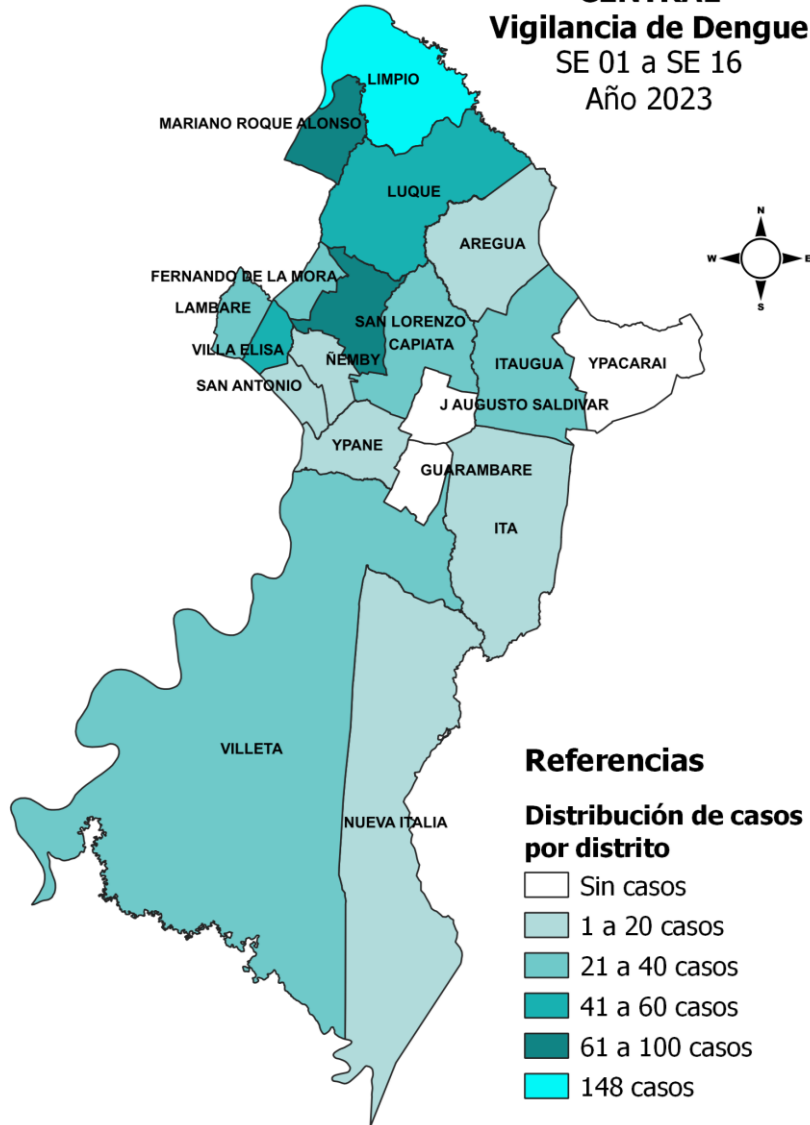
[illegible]
Vigilancia de Dengue
SE 01 a SE 16
Año 2023

LIMPIO
MARIANO ROQUE ALONSO
LUQUE
AREGUA
FERNANDO DE LA MORA
LAMBARE
SAN LORENZO
CAPIATA
VILLA ELISA
ÑEMBY
ITAUGUA
YPACARAI
SAN ANTONIO
J AUGUSTO SALDIVAR
YPANE
GUARAMBARE
ITA
VILLETA
NUEVA ITALIA

N
W
E
S

Referencias
Distribución de casos por distrito
Sin casos
1 a 20 casos
21 a 40 casos
41 a 60 casos
61 a 100 casos
148 casos